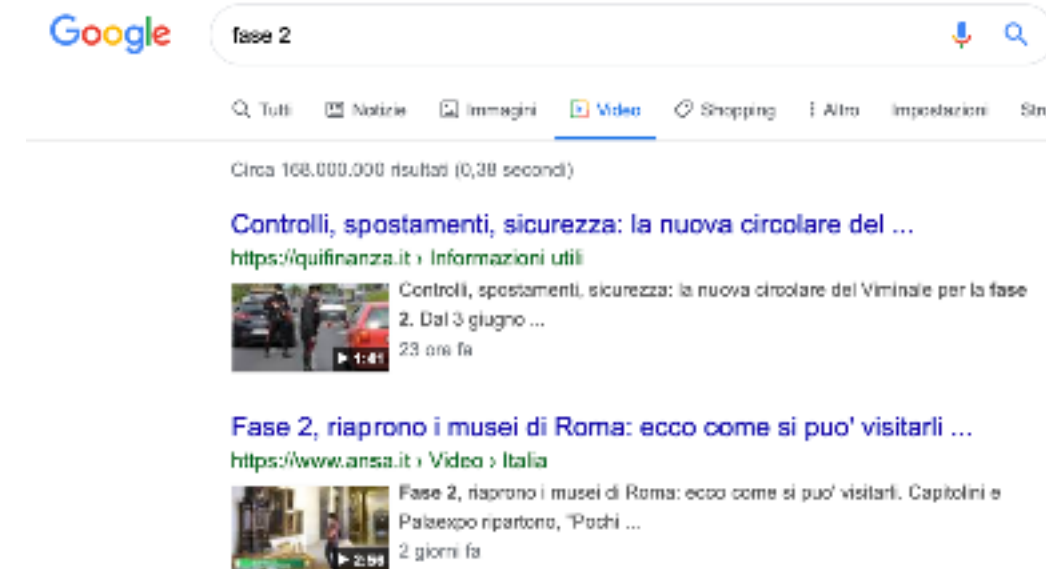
Google

fase 2

Tutti Notizie Immagini Video Shopping Altro Impostazioni Str

Circa 168.000.000 risultati (0,38 secondi)

Controlli, spostamenti, sicurezza: la nuova circolare del ...
https://quifinanza.it › Informazioni utili
1:41
Controlli, spostamenti, sicurezza: la nuova circolare del Viminale per la fase 2. Dal 3 giugno ...
23 ore fa

Fase 2, riaprono i musei di Roma: ecco come si puo' visitarli ...
https://www.ansa.it › Video › Italia
2:59
Fase 2, riaprono i musei di Roma: ecco come si puo' visitarli. Capitolini e Palaexpo ripartono, "Pochi ...
2 giorni fa